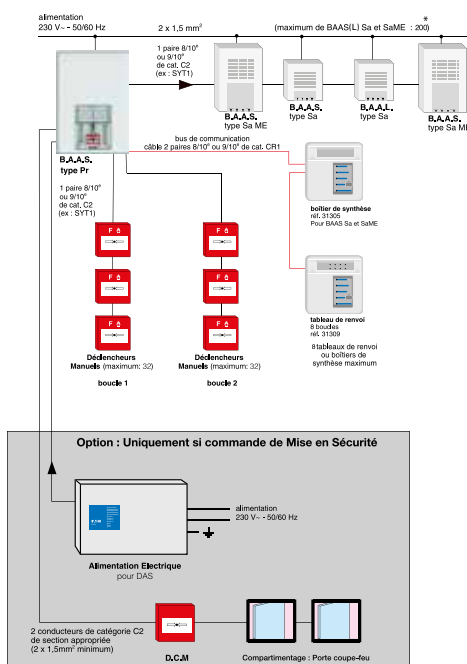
alimentation
230 V~ - 50/60 Hz

2 x 1,5 mm²

(maximum de BAAS(L) Sa et SaME : 200)
*

1 paire 8/10°
ou 9/10°
de cat. C2
(ex : SYT1)

B.A.A.S.
type Sa ME

B.A.A.S.
type Sa

B.A.A.L.
type Sa

B.A.A.S.
type Sa ME

B.A.A.S.
type Pr

bus de communication
câble 2 paires 8/10° ou 9/10° de cat. CR1

boîtier de synthèse
réf. 31305
Pour BAAS Sa et SaME

1 paire 8/10°
ou 9/10°
de cat. C2
(ex : SYT1)

tableau de renvoi
8 boucles
réf. 31309

8 tableaux de renvoi
ou boîtiers de
synthèse maximum

Déclencheurs
Manuels (maximum: 32)

boucle 1

Déclencheurs
Manuels (maximum: 32)

boucle 2

Option : Uniquement si commande de Mise en Sécurité

alimentation
230 V~ - 50/60 Hz

Alimentation Electrique
pour DAS

2 conducteurs de catégorie C2
de section appropriée
(2 x 1,5mm² minimum)

D.C.M

Compartimentage : Porte coupe-feu